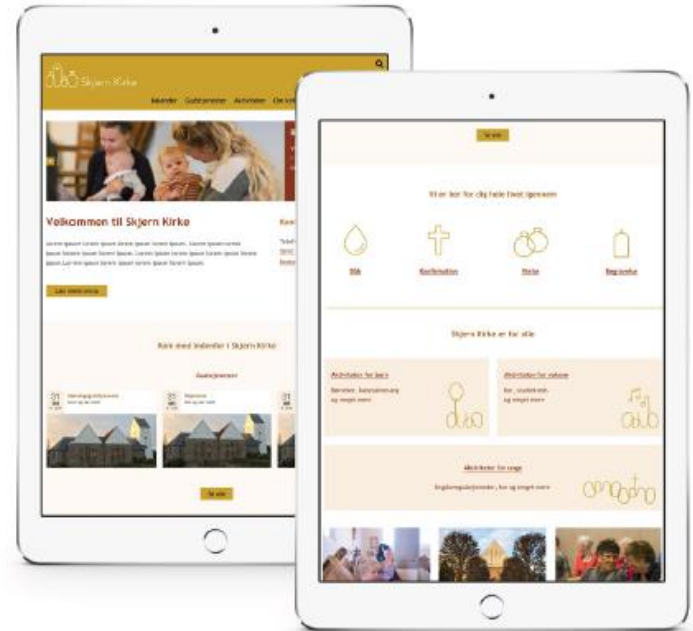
Skjern Kirke

Kalender Gudstjenester Aktiviteter

Velkommen til Skjern Kirke

Lorem ipsum Lorem ipsum lorem ipsum lorem ipsum. Lorem ipsum lorem ipsum lorem ipsum. Lorem ipsum lorem ipsum lorem ipsum. Lorem ipsum lorem ipsum lorem ipsum lorem ipsum.

Læs mere

Kom med indenfor i Skjern Kirke

Gudstjenester

21

21

Se alle

Se alle

Vi er her for dig hele livet igennem

Dåb

Konfirmation

Bryllup

Begravelse

Skjern Kirke er for alle

Aktiviteter for børn

Babysalmesang, og meget mere

Aktiviteter for voksne

og meget mere

Aktiviteter for unge

og meget mere